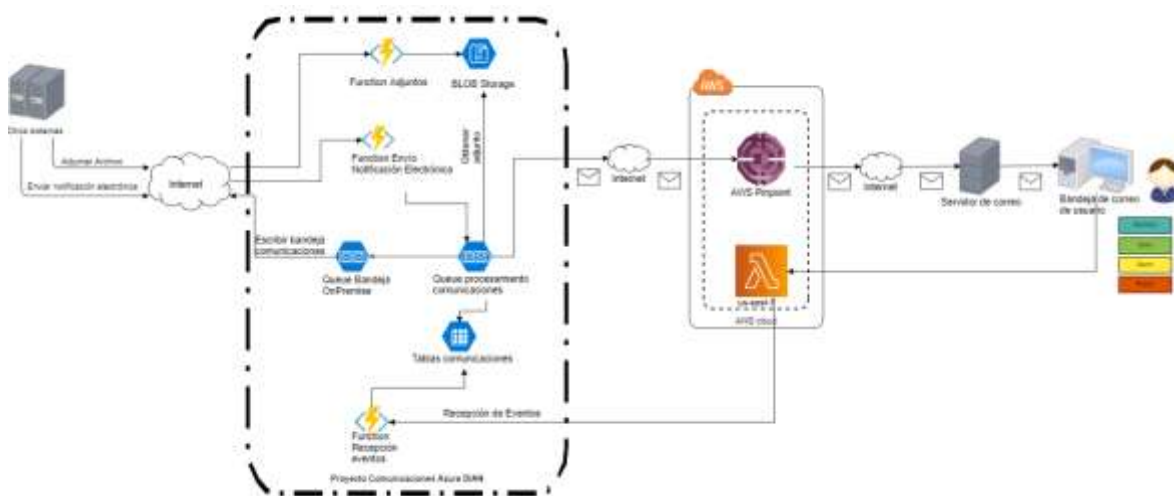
Otros sistemas

Adjuntar Archivo

Enviar notificación electrónica

Internet

Function Adjuntos

BLOB Storage

Function Envío Notificación Electrónica

Obtener adjunto

Escribir bandeja comunicaciones

Queue Bandeja OnPremise

Queue procesamiento comunicaciones

Tablas comunicaciones

Recepción de Eventos

Function Recepción eventos

Proyecto Comunicaciones Azure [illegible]

Internet

AWS

AWS Pinpoint

us-east-1

AWS cloud

Internet

Servidor de correo

Bandeja de correo de usuario

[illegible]

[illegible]

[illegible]

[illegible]